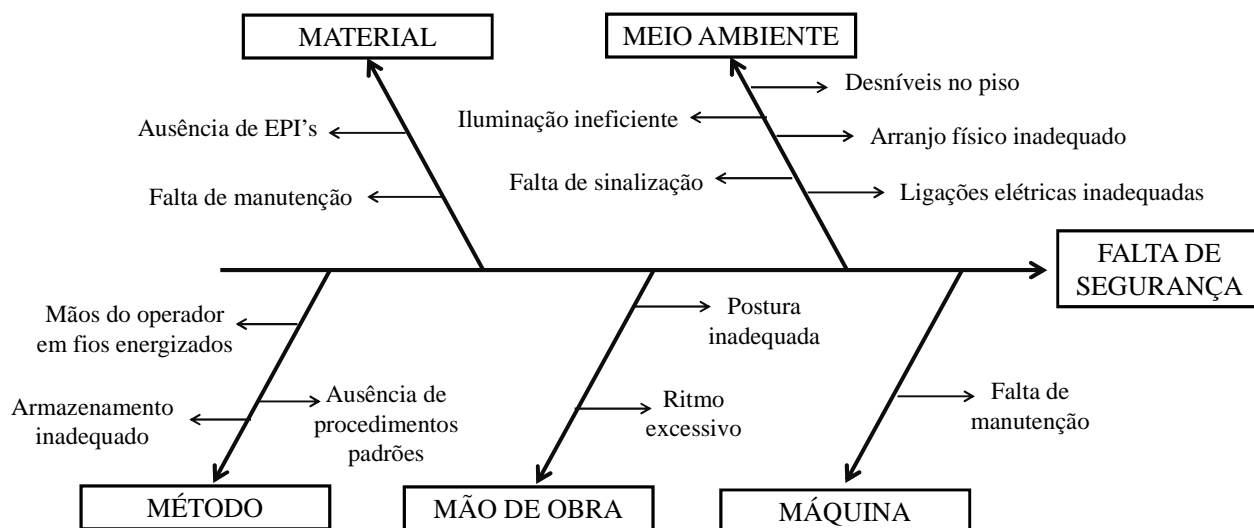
MATERIAL

MEIO AMBIENTE

Desníveis no piso

Ausência de EPI's

Iluminação ineficiente

Arranjo físico inadequado

Falta de manutenção

Falta de sinalização

Ligações elétricas inadequadas

FALTA DE SEGURANÇA

Mãos do operador em fios energizados

Postura inadequada

Armazenamento inadequado

Ausência de procedimentos padrões

Ritmo excessivo

Falta de manutenção

MÉTODO

MÃO DE OBRA

MÁQUINA